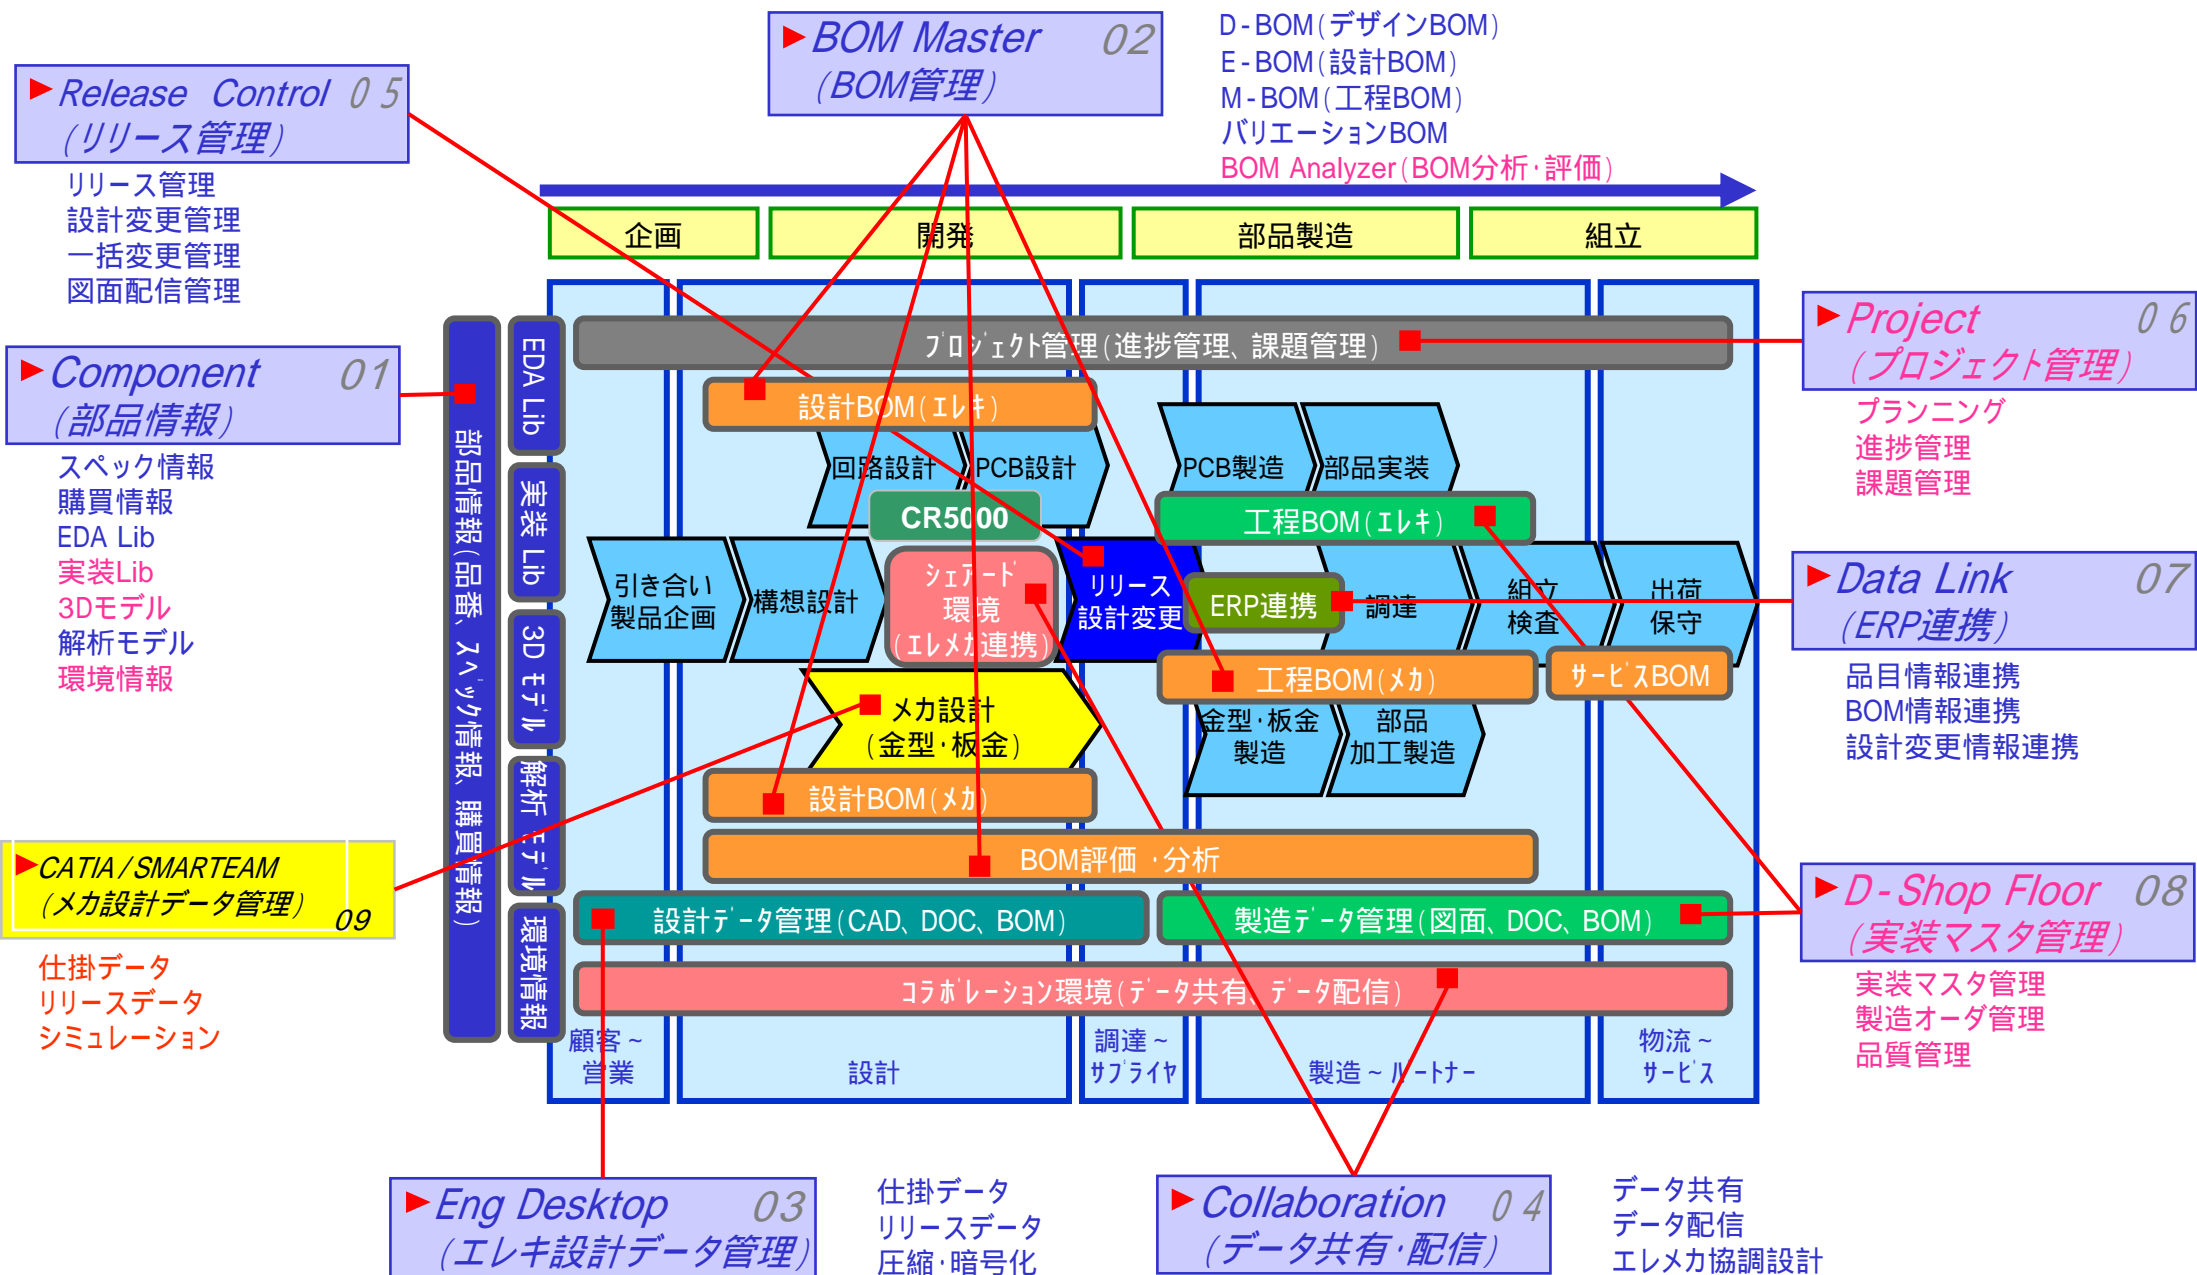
BOM Master 02
(BOM管理)

D-BOM(デザインBOM)
E-BOM(設計BOM)
M-BOM(工程BOM)
バリエーションBOM
BOM Analyzer(BOM分析・評価)

Release Control 05
(リリース管理)

リリース管理
設計変更管理
一括変更管理
図面配信管理

企画
開発
部品製造
組立

Component 01
(部品情報)

スペック情報
購買情報
EDA Lib
実装Lib
3Dモデル
解析モデル
環境情報

部品情報(品番、スペック情報、購買情報)

EDA Lib
実装 Lib
3D モデル
解析モデル
環境情報

プロジェクト管理(進捗管理、課題管理)
設計BOM(エレキ)
回路設計
PCB設計
CR5000
PCB製造
部品実装
工程BOM(エレキ)
引き合い 製品企画
構想設計
シェアード 環境 (エレメカ連携)
リリース 設計変更
ERP連携
調達
組立 検査
出荷 保守
工程BOM(メカ)
サービスBOM
メカ設計 (金型・板金)
金型・板金 製造
部品 加工製造
設計BOM(メカ)
BOM評価・分析
設計データ管理(CAD、DOC、BOM)
製造データ管理(図面、DOC、BOM)
コラボレーション環境(データ共有、データ配信)
顧客~ 営業
設計
調達~ サプライヤ
製造~パートナー
物流~ サービス

Project 06
(プロジェクト管理)

プランニング
進捗管理
課題管理

Data Link 07
(ERP連携)

品目情報連携
BOM情報連携
設計変更情報連携

CATIA/SMARTEAM
(メカ設計データ管理) 09

仕掛データ
リリースデータ
シミュレーション

D-Shop Floor 08
(実装マスタ管理)

実装マスタ管理
製造オーダ管理
品質管理

Eng Desktop 03
(エレキ設計データ管理)

仕掛データ
リリースデータ
圧縮・暗号化

Collaboration 04
(データ共有・配信)

データ共有
データ配信
エレメカ協調設計